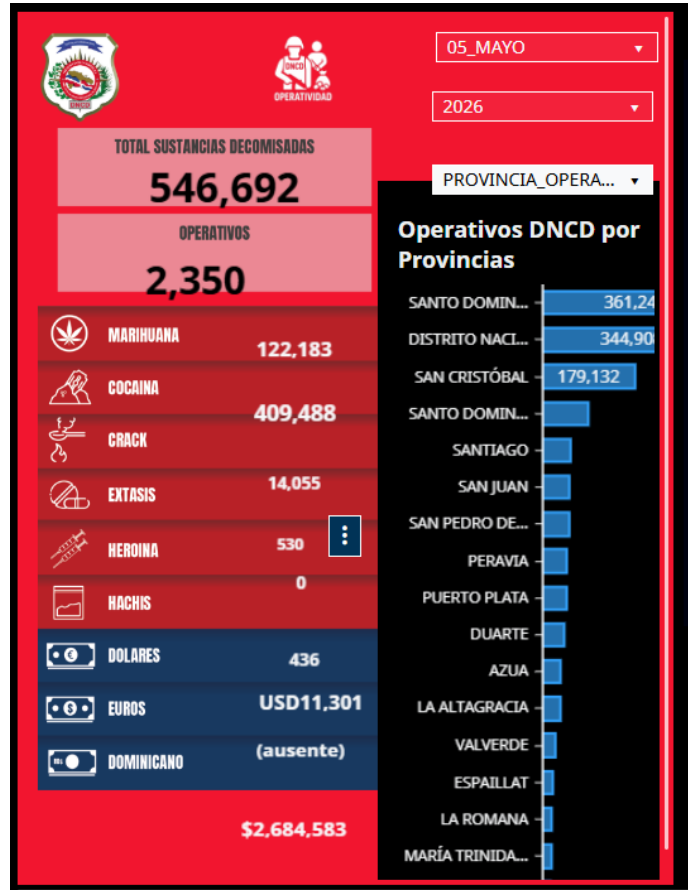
DNCD

OPERATIVIDAD

05_MAYO ▾

2026 ▾

PROVINCIA_OPERA... ▾

TOTAL SUSTANCIAS DECOMISADAS
546,692

OPERATIVOS
2,350

MARIHUANA 122,183
COCAINA 409,488
CRACK
EXTASIS 14,055
HEROINA 530
HACHIS 0
DOLARES 436
EUROS USD11,301
DOMINICANO (ausente)

$2,684,583

Operativos DNCD por Provincias

| Provincia | Valor |
|---|---|
| SANTO DOMIN... | 361,24 |
| DISTRITO NACI... | 344,90 |
| SAN CRISTÓBAL | 179,132 |
| SANTO DOMIN... | |
| SANTIAGO | |
| SAN JUAN | |
| SAN PEDRO DE... | |
| PERAVIA | |
| PUERTO PLATA | |
| DUARTE | |
| AZUA | |
| LA ALTAGRACIA | |
| VALVERDE | |
| ESPAILLAT | |
| LA ROMANA | |
| MARÍA TRINIDA... | |